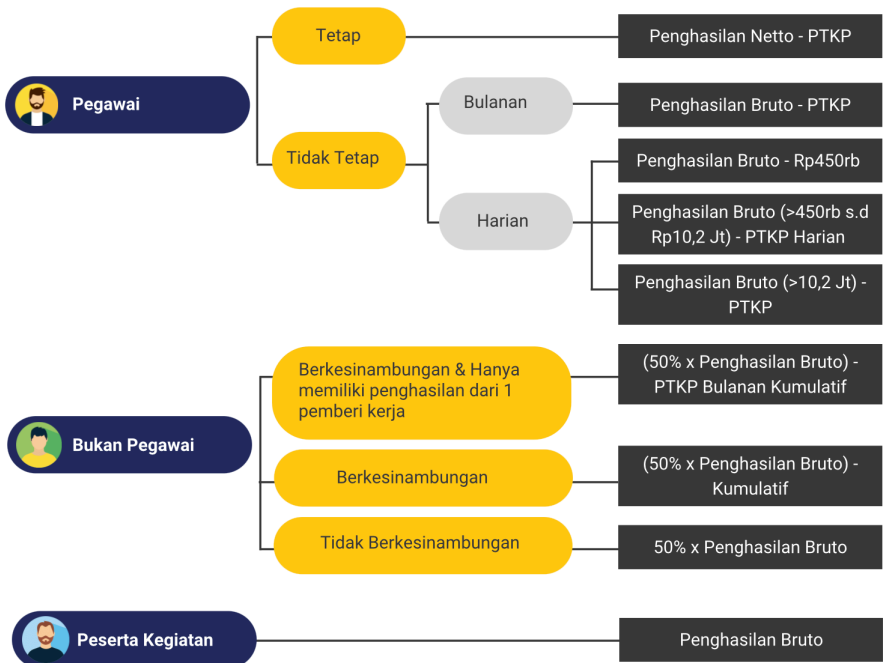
Pegawai

Tetap

Penghasilan Netto - PTKP

Tidak Tetap

Bulanan

Penghasilan Bruto - PTKP

Harian

Penghasilan Bruto - Rp450rb

Penghasilan Bruto (>450rb s.d Rp10,2 Jt) - PTKP Harian

Penghasilan Bruto (>10,2 Jt) - PTKP

Bukan Pegawai

Berkesinambungan & Hanya memiliki penghasilan dari 1 pemberi kerja

(50% x Penghasilan Bruto) - PTKP Bulanan Kumulatif

Berkesinambungan

(50% x Penghasilan Bruto) - Kumulatif

Tidak Berkesinambungan

50% x Penghasilan Bruto

Peserta Kegiatan

Penghasilan Bruto